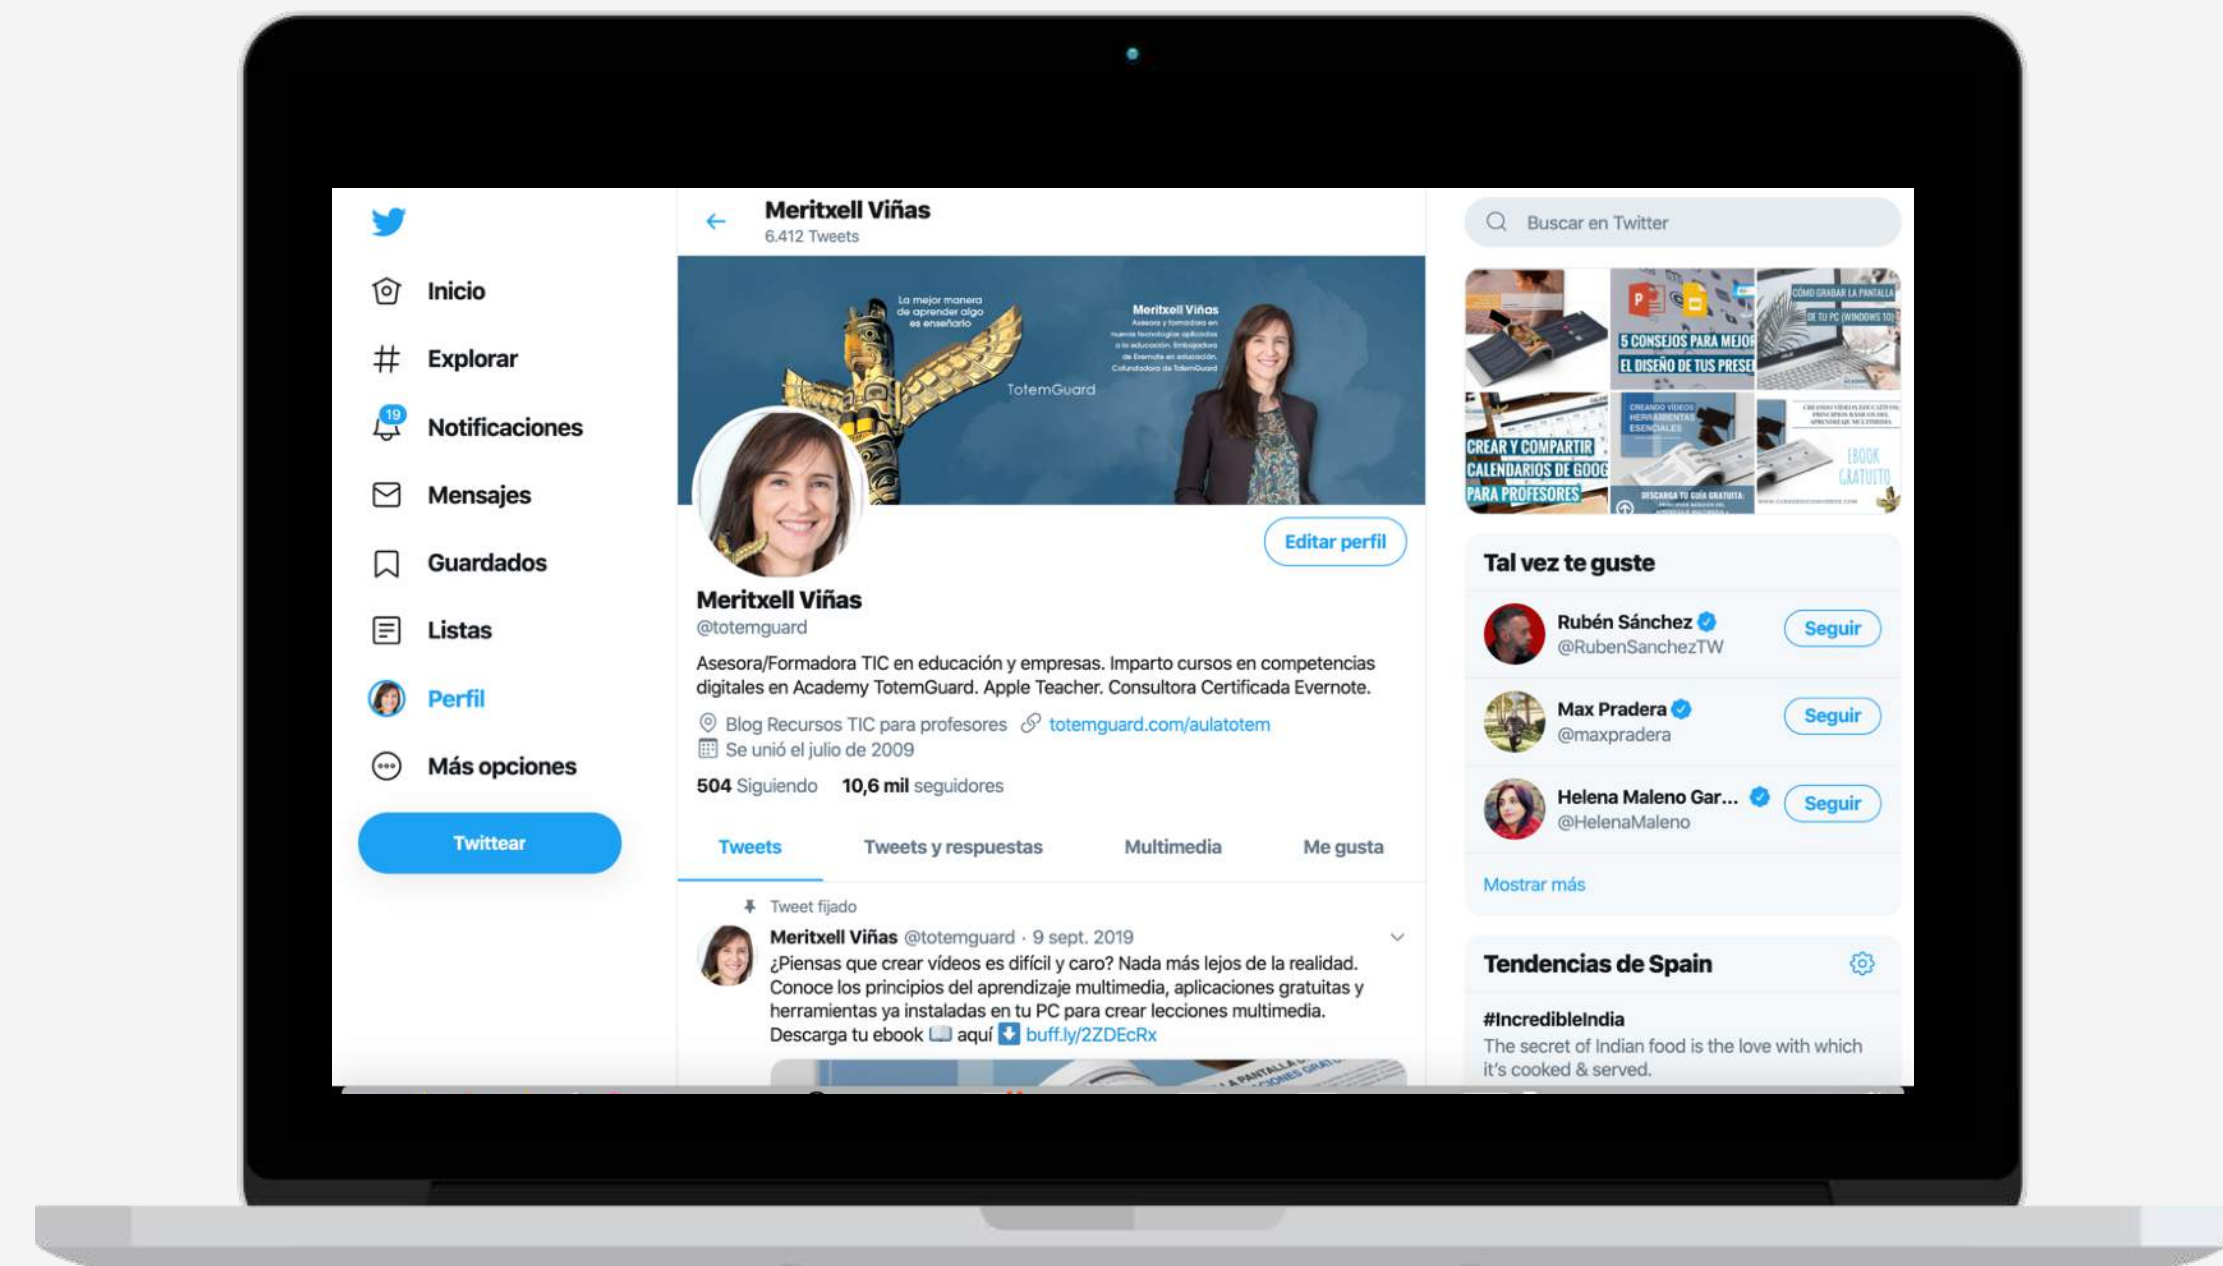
Inicio
Explorar
19
Notificaciones
Mensajes
Guardados
Listas
Perfil
Más opciones
Twittear

Meritxell Viñas
6.412 Tweets

La mejor manera de aprender algo es enseñarlo
TotemGuard
Meritxell Viñas
Asesora y formadora en nuevas tecnologías aplicadas a la educación. Embajadora de Evernote en educación. Cofundadora de TotemGuard

Editar perfil

Meritxell Viñas
@totemguard
Asesora/Formadora TIC en educación y empresas. Imparto cursos en competencias digitales en Academy TotemGuard. Apple Teacher. Consultora Certificada Evernote.
Blog Recursos TIC para profesores totemguard.com/aulatotem
Se unió el julio de 2009
504 Siguiendo 10,6 mil seguidores

Tweets
Tweets y respuestas
Multimedia
Me gusta

Tweet fijado
Meritxell Viñas @totemguard · 9 sept. 2019
¿Piensas que crear vídeos es difícil y caro? Nada más lejos de la realidad. Conoce los principios del aprendizaje multimedia, aplicaciones gratuitas y herramientas ya instaladas en tu PC para crear lecciones multimedia. Descarga tu ebook 📖 aquí ⬇️ buff.ly/2ZDEcRx

Buscar en Twitter

5 CONSEJOS PARA MEJOR EL DISEÑO DE TUS PRESE
CÓMO GRABAR LA PANTALLA DE TU PC (WINDOWS 10)
CREAR Y COMPARTIR CALENDARIOS DE GOOG PARA PROFESORES
CREANDO VÍDEOS HERRAMIENTAS ESENCIALES
DESCARGA TU GUÍA GRATUITA
EBOOK GRATUITO

Tal vez te guste
Rubén Sánchez
@RubenSanchezTW
Seguir
Max Pradera
@maxpradera
Seguir
Helena Maleno Gar...
@HelenaMaleno
Seguir
Mostrar más

Tendencias de Spain
#IncredibleIndia
The secret of Indian food is the love with which it's cooked & served.